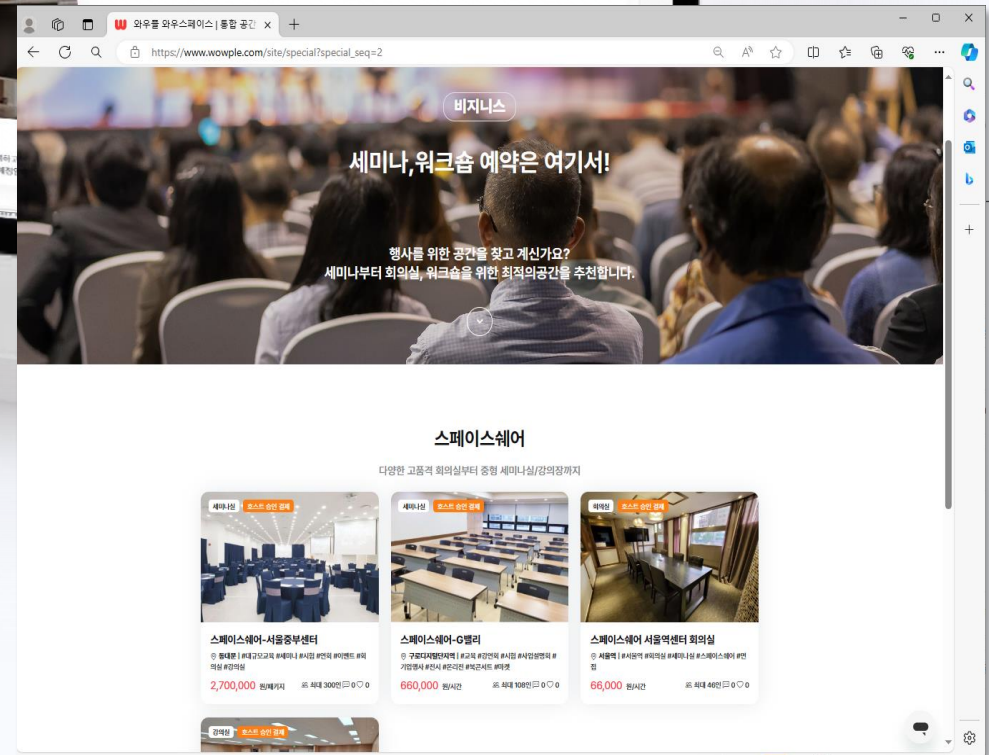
와우플 와우스페이스 | 통합 공간 ×

https://www.wowple.com/site/special?special_seq=2

비지니스

세미나,워크숍 예약은 여기서!

행사를 위한 공간을 찾고 계신가요?
세미나부터 회의실, 워크숍을 위한 최적의공간을 추천합니다.

스페이스쉐어

다양한 고품격 회의실부터 중형 세미나실/강의장까지

세미나실 호스트 승인 결제

스페이스쉐어-서울중부센터

동대문 | #대규모교육 #세미나 #시험 #면접 #이벤트 #회의실 #강의실

2,700,000 원/패키지 최대 300인 0 0

세미나실 호스트 승인 결제

스페이스쉐어-G밸리

구로디지털단지역 | #교육 #강연회 #시험 #사업설명회 #기업행사 #전시 #온라인 #북콘서트 #마켓

660,000 원/시간 최대 108인 0 0

회의실 호스트 승인 결제

스페이스쉐어 서울역센터 회의실

서울역 | #서울역 #회의실 #세미나실 #스페이스쉐어 #면접

66,000 원/시간 최대 46인 0 0

강의실 호스트 승인 결제